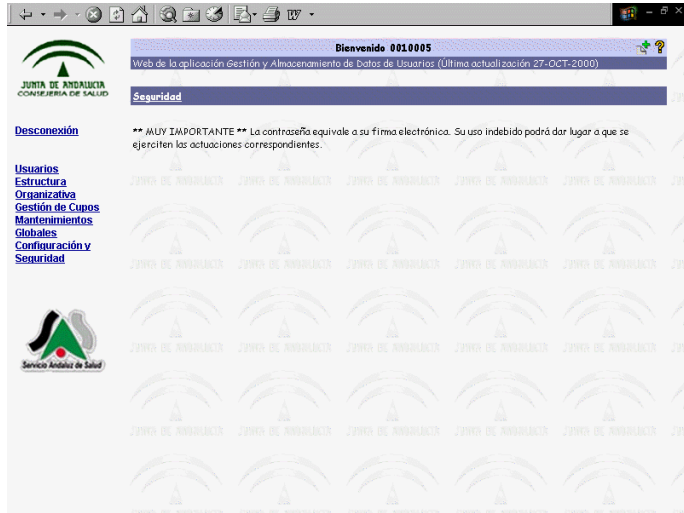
JUNTA DE ANDALUCIA
CONSEJERIA DE SALUD

Bienvenido 0010005

Web de la aplicación Gestión y Almacenamiento de Datos de Usuarios (Última actualización 27-OCT-2000)

Seguridad

Desconexión

** MUY IMPORTANTE ** La contraseña equivale a su firma electrónica. Su uso indebido podrá dar lugar a que se ejerciten las actuaciones correspondientes.

Usuarios
Estructura Organizativa
Gestión de Cupos
Mantenimientos Globales
Configuración y Seguridad

Servicio Andaluz de Salud